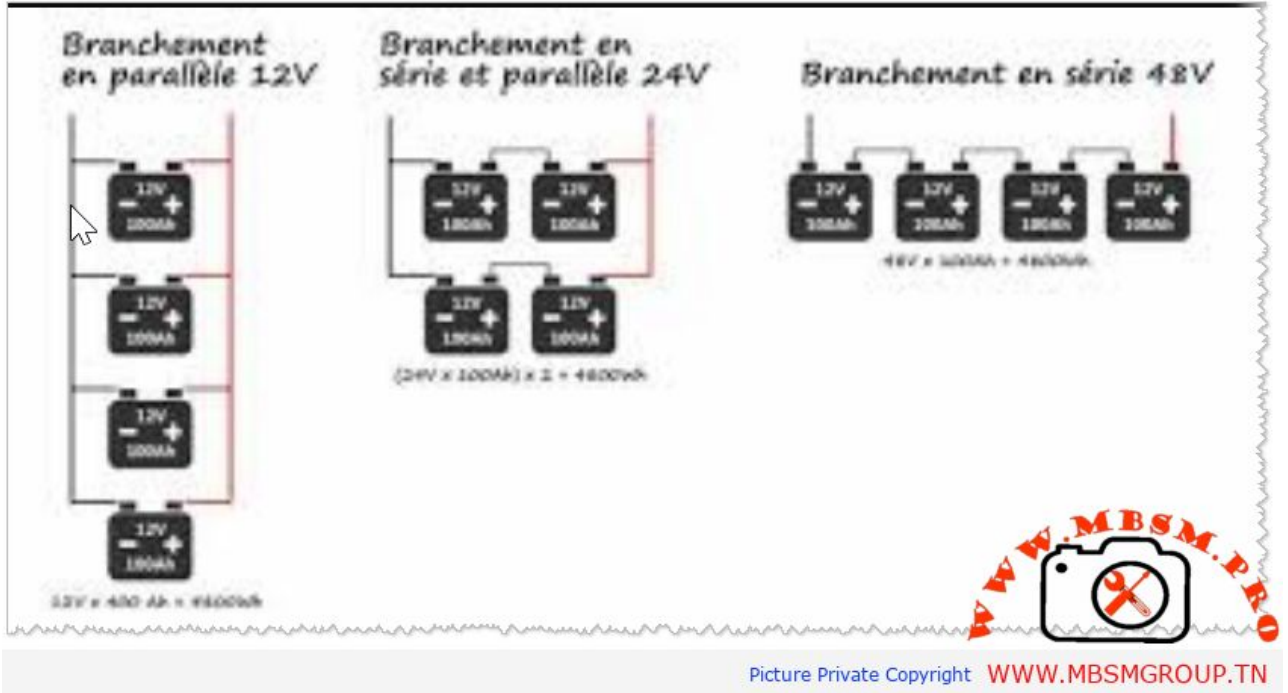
Branchement en parallèle 12V

12V
− +
100Ah

12V
− +
100Ah

12V
− +
100Ah

12V
− +
100Ah

12V x 400 Ah = 4800Wh

Branchement en série et parallèle 24V

12V
− +
100Ah

12V
− +
100Ah

12V
− +
100Ah

12V
− +
100Ah

(24V x 100Ah) x 2 = 4800Wh

Branchement en série 48V

12V
− +
100Ah

12V
− +
100Ah

12V
− +
100Ah

12V
− +
100Ah

48V x 100Ah = 4800Wh

WWW.MBSM.PRO

Picture Private Copyright WWW.MBSMGROUP.TN